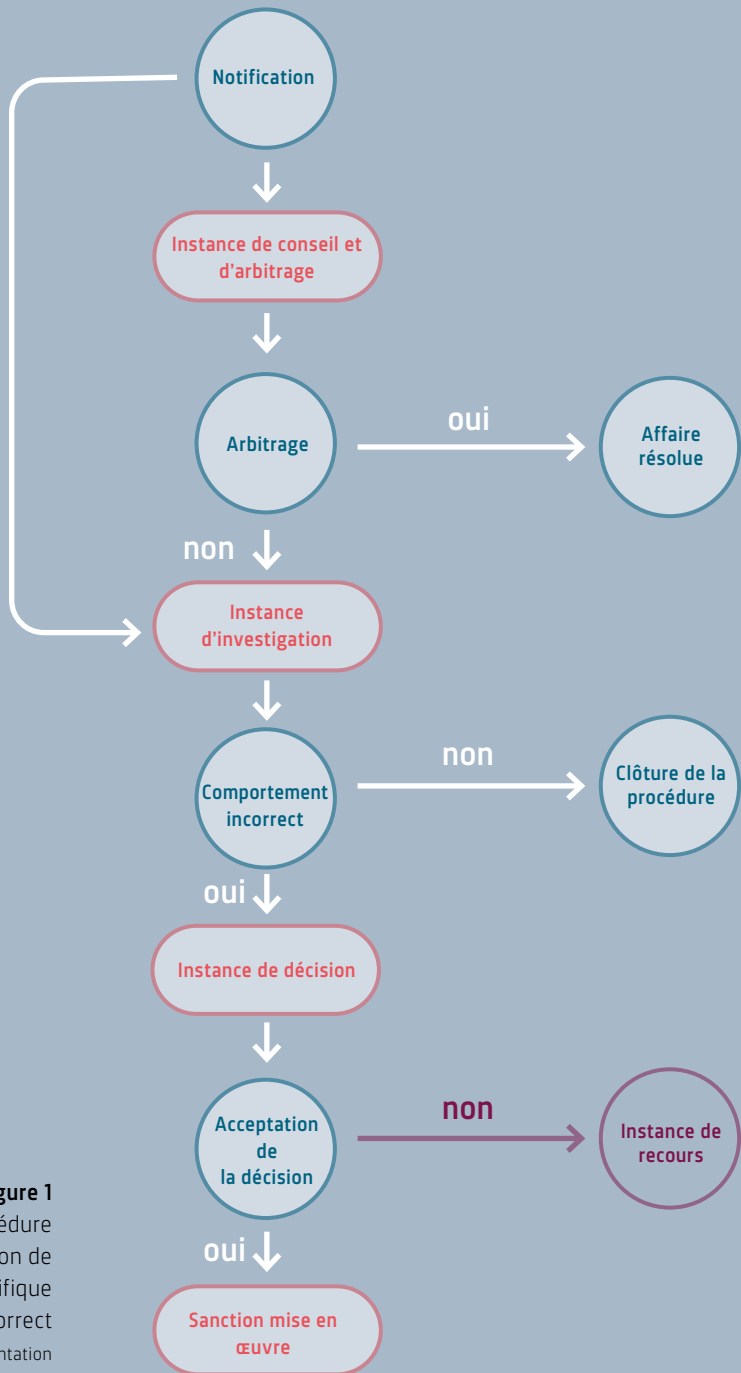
Notification

Instance de conseil et d'arbitrage

Arbitrage

oui

Affaire résolue

non

Instance d'investigation

Comportement incorrect

non

Clôture de la procédure

oui

Instance de décision

Acceptation de la décision

non

Instance de recours

oui

Sanction mise en œuvre

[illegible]gure 1
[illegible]édure
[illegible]on de
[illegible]ifique
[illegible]orrect
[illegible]ntation